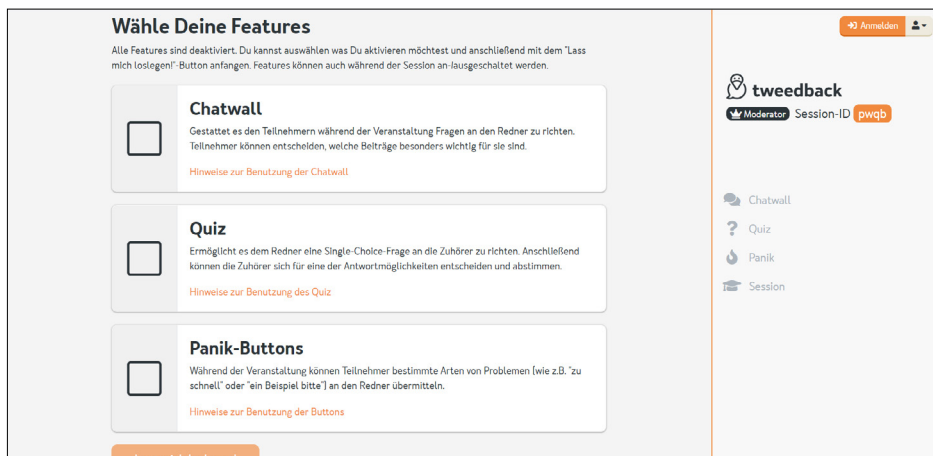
Wähle Deine Features

Alle Features sind deaktiviert. Du kannst auswählen was Du aktivieren möchtest und anschließend mit dem "Lass mich loslegen!"-Button anfangen. Features können auch während der Session an-/ausgeschaltet werden.

Chatwall

Gestattet es den Teilnehmern während der Veranstaltung Fragen an den Redner zu richten. Teilnehmer können entscheiden, welche Beiträge besonders wichtig für sie sind.

Hinweise zur Benutzung der Chatwall

Quiz

Ermöglicht es dem Redner eine Single-Choice-Frage an die Zuhörer zu richten. Anschließend können die Zuhörer sich für eine der Antwortmöglichkeiten entscheiden und abstimmen.

Hinweise zur Benutzung des Quiz

Panik-Buttons

Während der Veranstaltung können Teilnehmer bestimmte Arten von Problemen (wie z.B. "zu schnell" oder "ein Beispiel bitte") an den Redner übermitteln.

Hinweise zur Benutzung der Buttons

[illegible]

Anmelden

tweedback

Moderator Session-ID pwqb

Chatwall

Quiz

Panik

Session